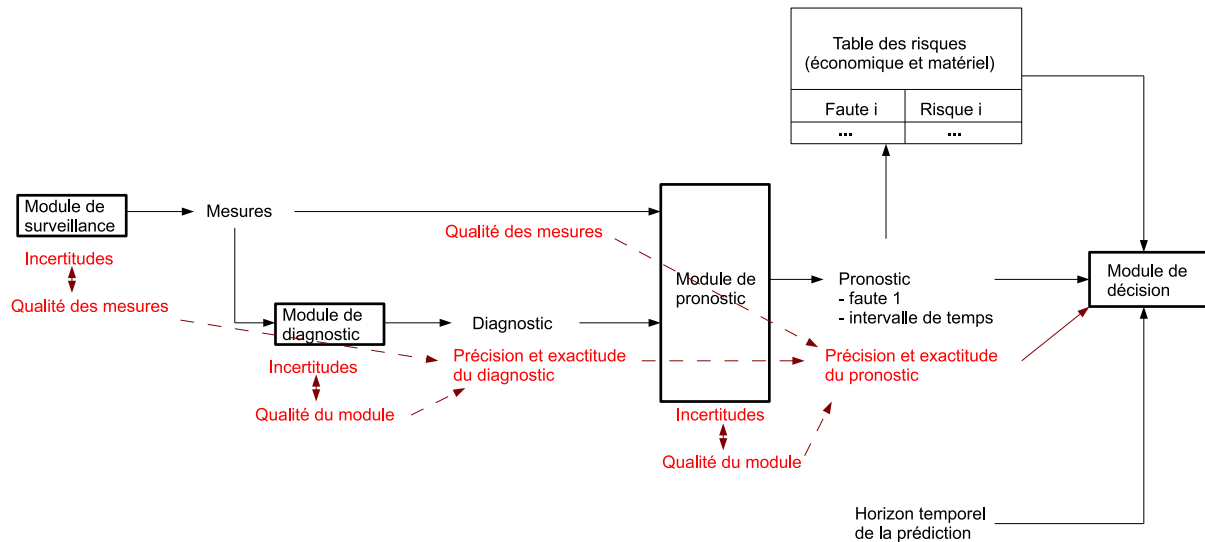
Table des risques (économique et matériel)

| Faute i | Risque i |
|---|---|
| ... | ... |

Module de surveillance

Mesures

Incertitudes

Qualité des mesures

Qualité des mesures

Module de diagnostic

Diagnostic

Module de pronostic

Pronostic
- faute 1
- intervalle de temps

Module de décision

Incertitudes

Précision et exactitude du diagnostic

Qualité du module

Précision et exactitude du pronostic

Incertitudes

Qualité du module

Horizon temporel de la prédiction